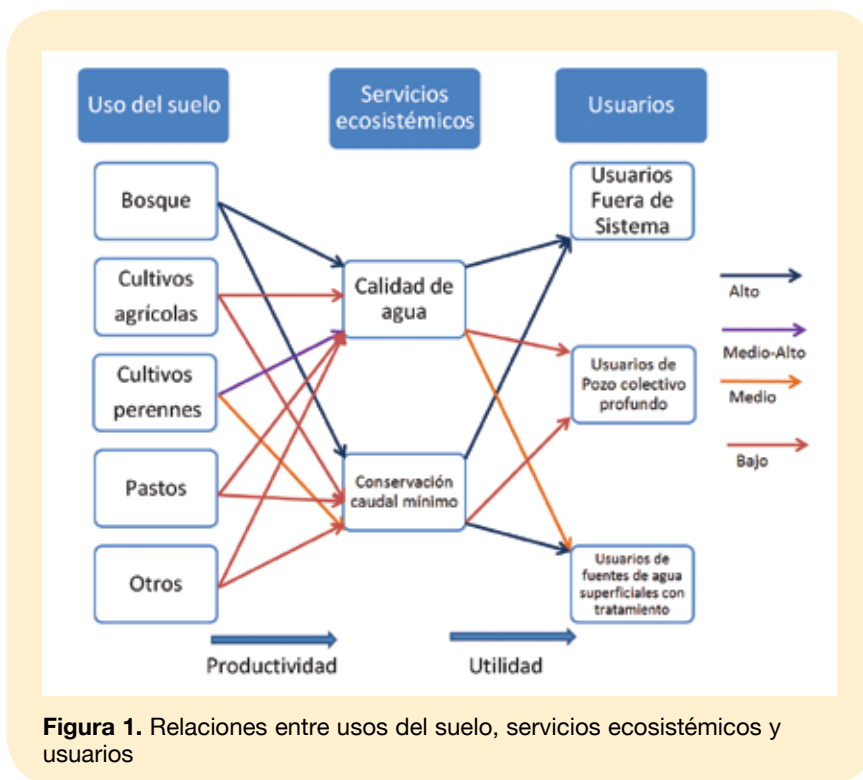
Uso del suelo

Servicios ecosistémicos

Usuarios

Bosque

Cultivos agrícolas

Cultivos perennes

Pastos

Otros

Calidad de agua

Conservación caudal mínimo

Usuarios Fuera de Sistema

Usuarios de Pozo colectivo profundo

Usuarios de fuentes de agua superficiales con tratamiento

Alto

Medio-Alto

Medio

Bajo

Productividad

Utilidad

**Figura 1.** Relaciones entre usos del suelo, servicios ecosistémicos y usuarios